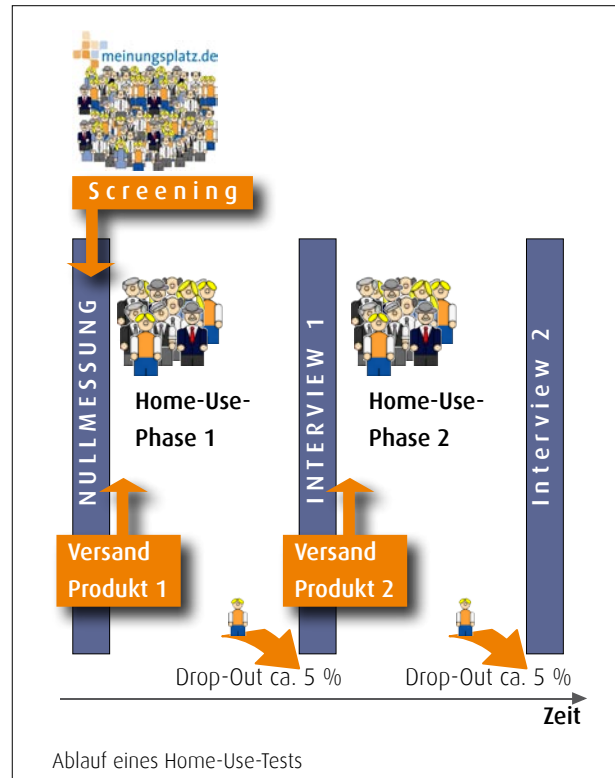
meinungsplatz.de

Screening

NULLMESSUNG

Home-Use-Phase 1

INTERVIEW 1

Home-Use-Phase 2

Interview 2

Versand Produkt 1

Versand Produkt 2

Drop-Out ca. 5 %

Drop-Out ca. 5 %

Zeit

Ablauf eines Home-Use-Tests